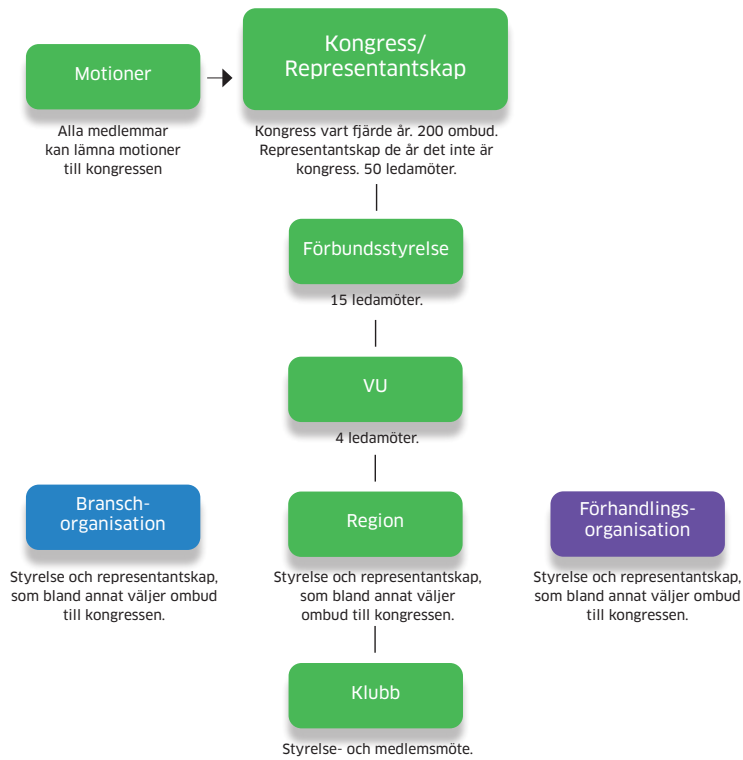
Motioner

Alla medlemmar kan lämna motioner till kongressen

Kongress/ Representantskap

Kongress vart fjärde år. 200 ombud. Representantskap de år det inte är kongress. 50 ledamöter.

Förbundsstyrelse

15 ledamöter.

VU

4 ledamöter.

Bransch-organisation

Styrelse och representantskap, som bland annat väljer ombud till kongressen.

Region

Styrelse och representantskap, som bland annat väljer ombud till kongressen.

Förhandlings-organisation

Styrelse och representantskap, som bland annat väljer ombud till kongressen.

Klubb

Styrelse- och medlemsmöte.